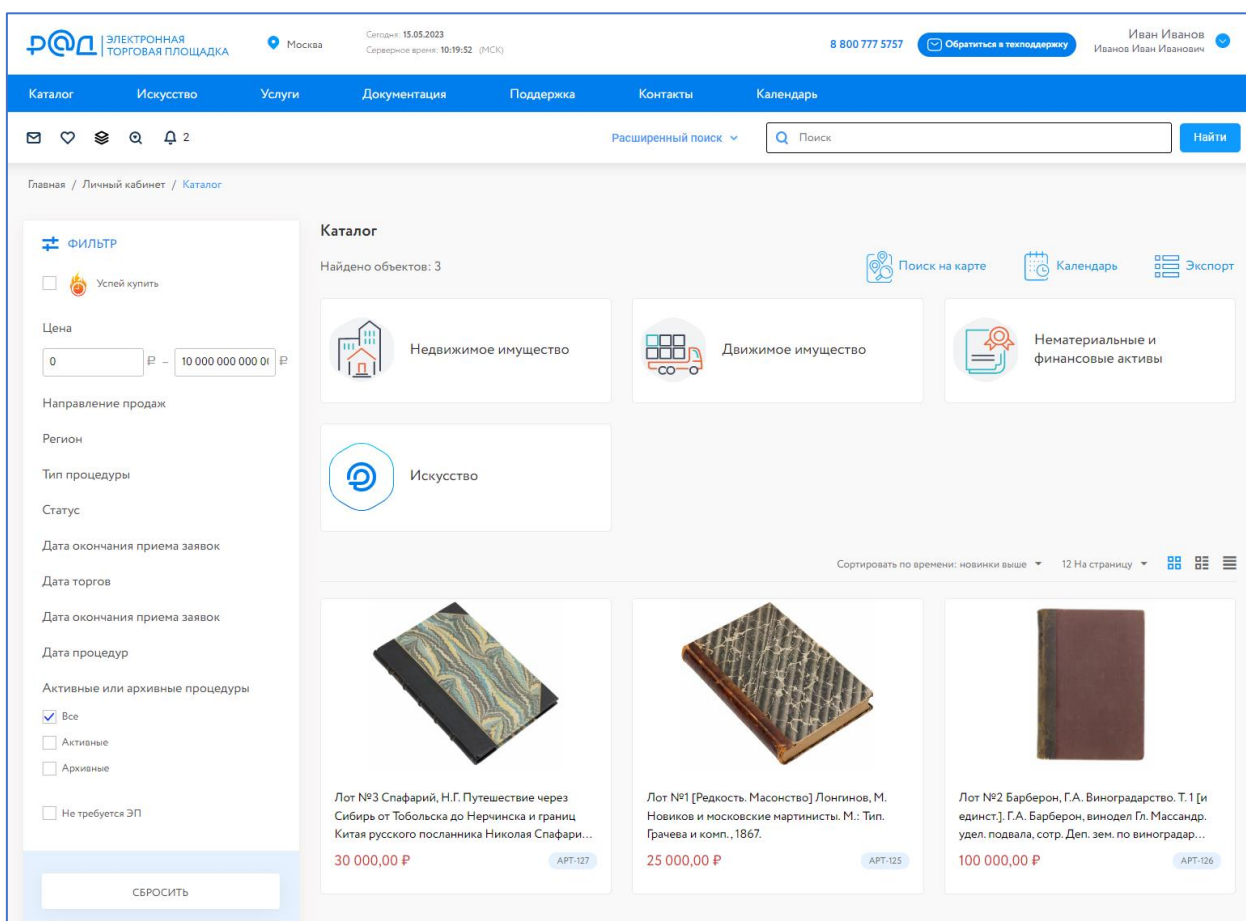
РАД ЭЛЕКТРОННАЯ ТОРГОВАЯ ПЛОЩАДКА

Москва

Сегодня: 15.05.2023
Серверное время: 10:19:52 (МСК)

8 800 777 5757

Обратиться в техподдержку

Иван Иванов
Иванов Иван Иванович

Каталог Искусство Услуги Документация Поддержка Контакты Календарь

2

Расширенный поиск

Поиск

Найти

Главная / Личный кабинет / Каталог

ФИЛЬТР

Успей купить

Цена

0 ₽ – 10 000 000 000 0( ₽

Направление продаж

Регион

Тип процедуры

Статус

Дата окончания приема заявок

Дата торгов

Дата окончания приема заявок

Дата процедур

Активные или архивные процедуры

Все

Активные

Архивные

Не требуется ЭП

СБРОСИТЬ

Каталог

Найдено объектов: 3

Поиск на карте

Календарь

Экспорт

Недвижимое имущество

Движимое имущество

Нематериальные и финансовые активы

Искусство

Сортировать по времени: новинки выше

12 На страницу

Лот №3 Спафарий, Н.Г. Путешествие через Сибирь от Тобольска до Нерчинска и границ Китая русского посланника Николая Спафари...

30 000,00 ₽

АРТ-127

Лот №1 [Редкость. Масонство] Лонгинов, М. Новиков и московские мартинисты. М.: Тип. Грачева и комп., 1867.

25 000,00 ₽

АРТ-125

Лот №2 Барберон, Г.А. Виноградарство. Т.1 [и единст.]. Г.А. Барберон, винодел Гл. Массандр. удел. подвала, сотр. Деп. зем. по виноградар...

100 000,00 ₽

АРТ-126